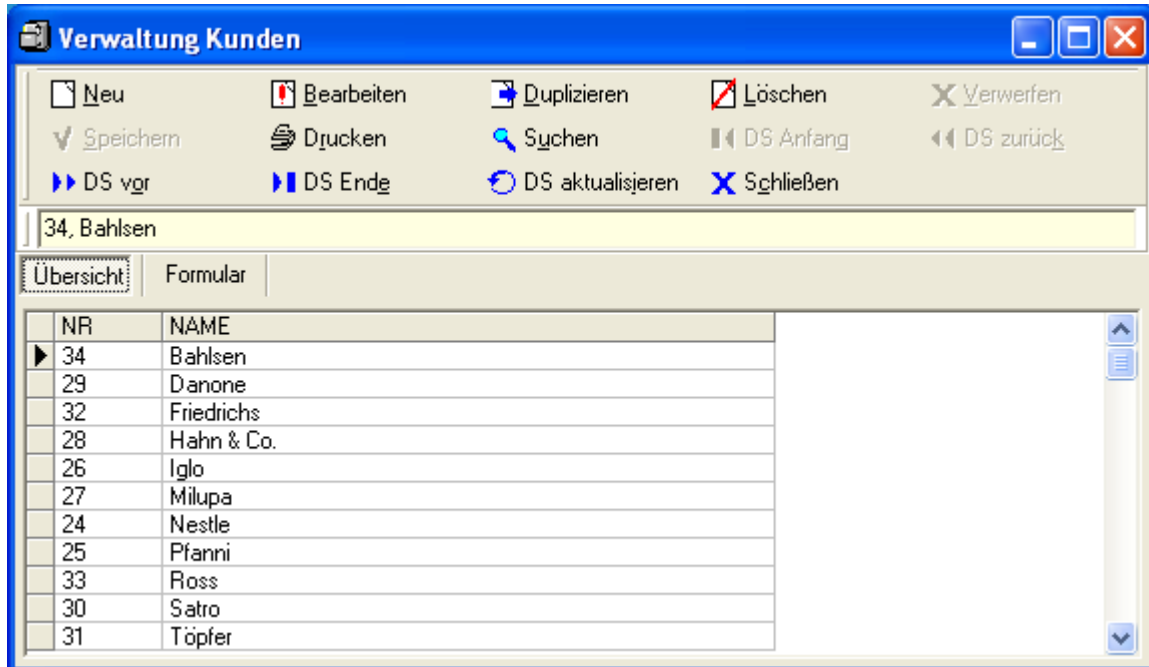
Verwaltung Kunden

Neu
Bearbeiten
Duplizieren
Löschen
Verwerfen
Speichern
Drucken
Suchen
DS Anfang
DS zurück
DS vor
DS Ende
DS aktualisieren
Schließen

34, Bahlsen

Übersicht
Formular

| NR | NAME |
|---|---|
| 34 | Bahlsen |
| 29 | Danone |
| 32 | Friedrichs |
| 28 | Hahn & Co. |
| 26 | Iglo |
| 27 | Milupa |
| 24 | Nestle |
| 25 | Pfanni |
| 33 | Ross |
| 30 | Satro |
| 31 | Töpfer |